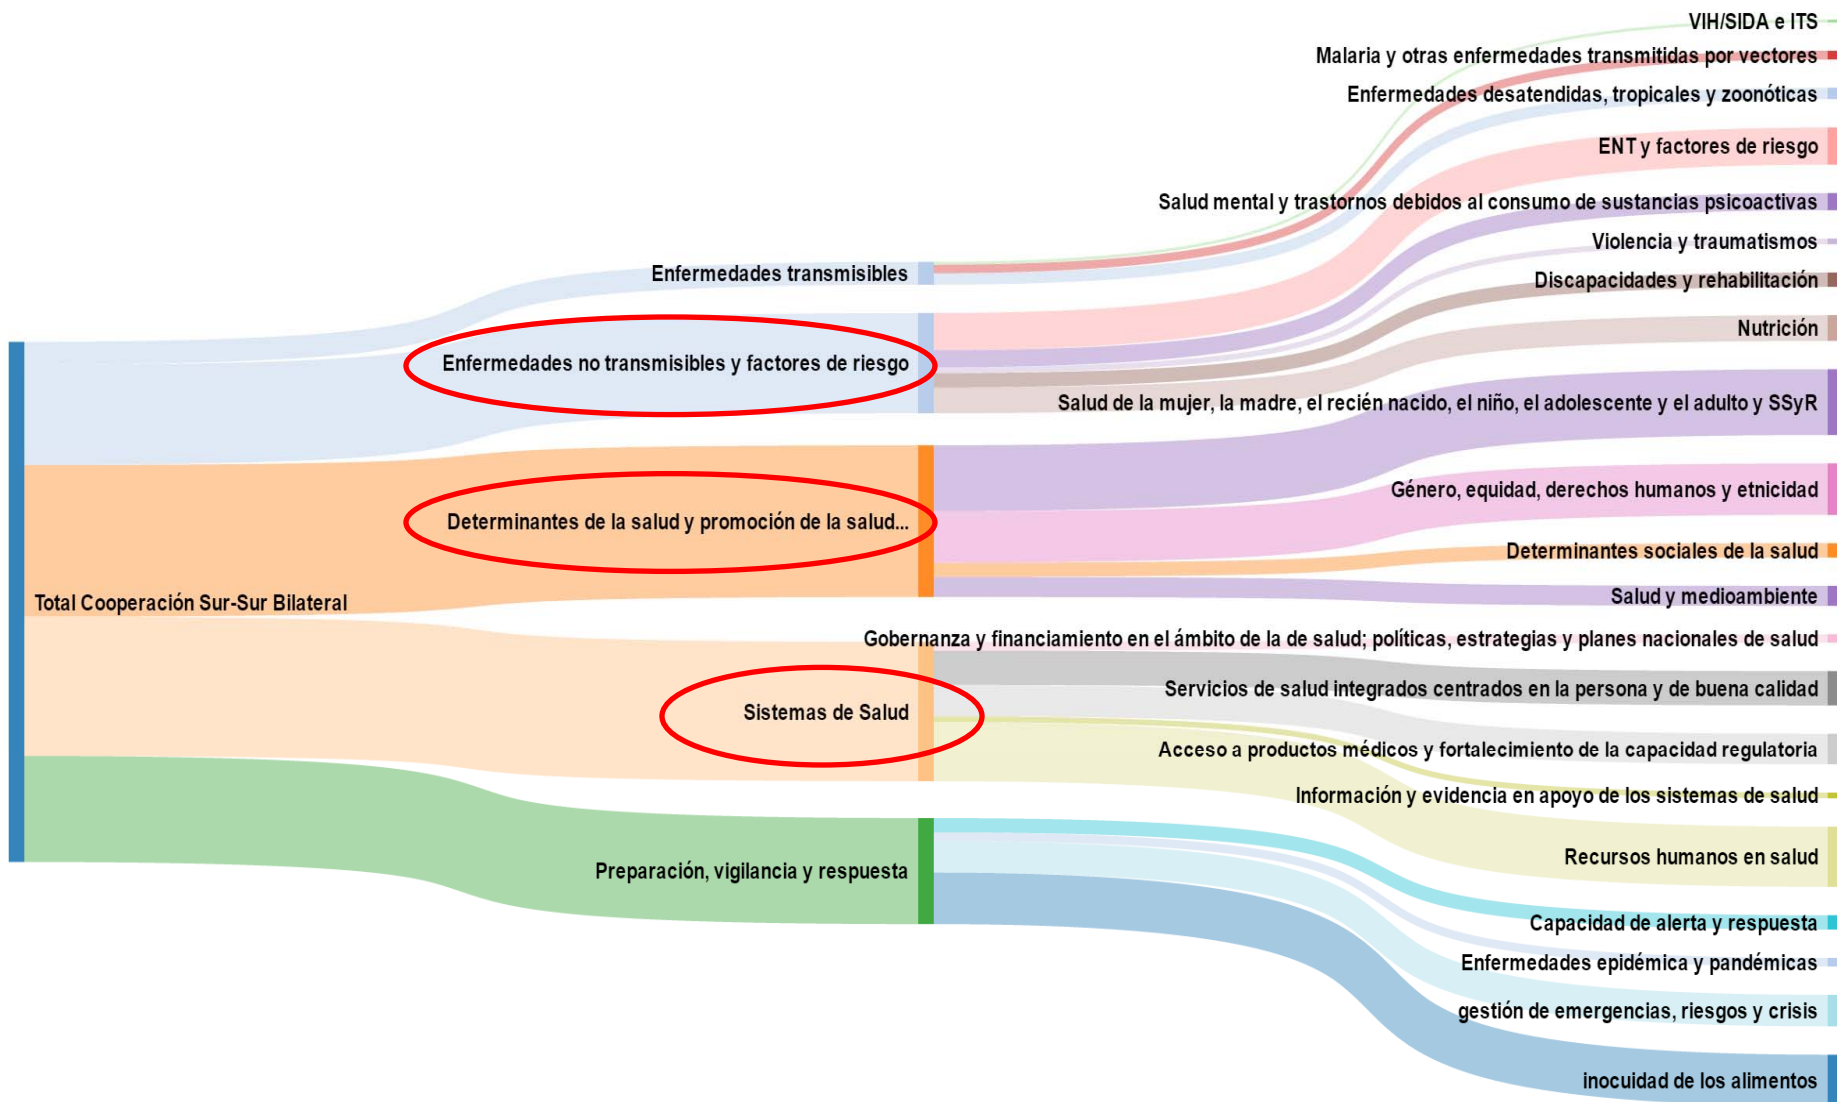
VIH/SIDA e ITS
Malaria y otras enfermedades transmitidas por vectores
Enfermedades desatendidas, tropicales y zoonóticas
ENT y factores de riesgo
Salud mental y trastornos debidos al consumo de sustancias psicoactivas
Violencia y traumatismos
Discapacidades y rehabilitación
Nutrición
Salud de la mujer, la madre, el recién nacido, el niño, el adolescente y el adulto y SSyR
Género, equidad, derechos humanos y etnicidad
Determinantes sociales de la salud
Salud y medioambiente
Gobernanza y financiamiento en el ámbito de la de salud; políticas, estrategias y planes nacionales de salud
Servicios de salud integrados centrados en la persona y de buena calidad
Acceso a productos médicos y fortalecimiento de la capacidad regulatoria
Información y evidencia en apoyo de los sistemas de salud
Recursos humanos en salud
Capacidad de alerta y respuesta
Enfermedades epidémica y pandémicas
gestión de emergencias, riesgos y crisis
inocuidad de los alimentos

Enfermedades transmisibles
Enfermedades no transmisibles y factores de riesgo
Determinantes de la salud y promoción de la salud...
Sistemas de Salud
Preparación, vigilancia y respuesta

Total Cooperación Sur-Sur Bilateral